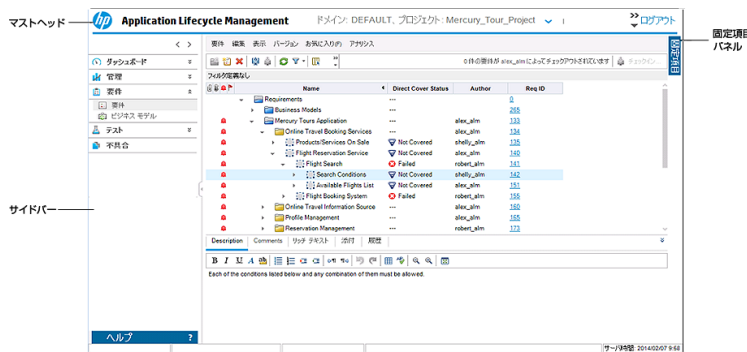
マストヘッド

hp Application Lifecycle Management

ドメイン: DEFAULT、プロジェクト: Mercury_Tour_Project

ログアウト

固定項目
パネル

サイドバー

ダッシュボード
管理
要件
要件
ビジネス モデル
テスト
不具合

ヘルプ ?

要件 編集 表示 バージョン お気に入り アナリシス

0 件の要件が alex_alm によってチェックアウトされています

チェックイン

フィルタ定義なし

| Name | Direct Cover Status | Author | Req ID |
|---|---|---|---|
| Requirements | --- | | 0 |
| Business Models | --- | | 265 |
| Mercury Tours Application | --- | alex_alm | 133 |
| Online Travel Booking Services | --- | alex_alm | 134 |
| Products/Services On Sale | Not Covered | shelly_alm | 135 |
| Flight Reservation Service | Not Covered | alex_alm | 140 |
| Flight Search | Failed | robert_alm | 141 |
| Search Conditions | Not Covered | shelly_alm | 142 |
| Available Flights List | Not Covered | alex_alm | 151 |
| Flight Booking System | Failed | robert_alm | 152 |
| Online Travel Information Source | --- | alex_alm | 160 |
| Profile Management | --- | alex_alm | 165 |
| Reservation Management | --- | robert_alm | 173 |

Description Comments リッチ テキスト 添付 履歴

Each of the conditions listed below and any combination of them must be allowed.

サーバ時間: 2014/02/07 9:58